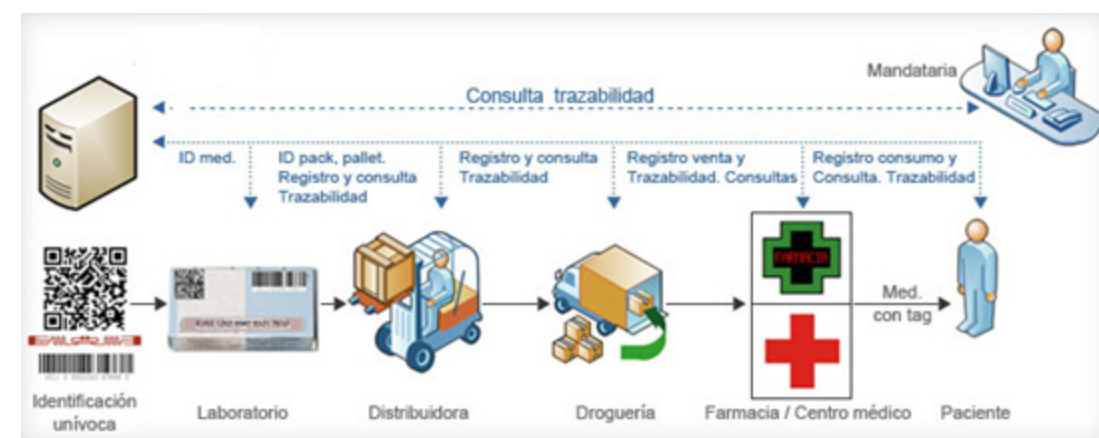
Mandataria

Consulta trazabilidad

ID med.

ID pack, pallet. Registro y consulta Trazabilidad

Registro y consulta Trazabilidad

Registro venta y Trazabilidad. Consultas

Registro consumo y Consulta. Trazabilidad

FARMACIA

Med. con tag

Identificación unívoca

Laboratorio

Distribuidora

Droguería

Farmacia / Centro médico

Paciente